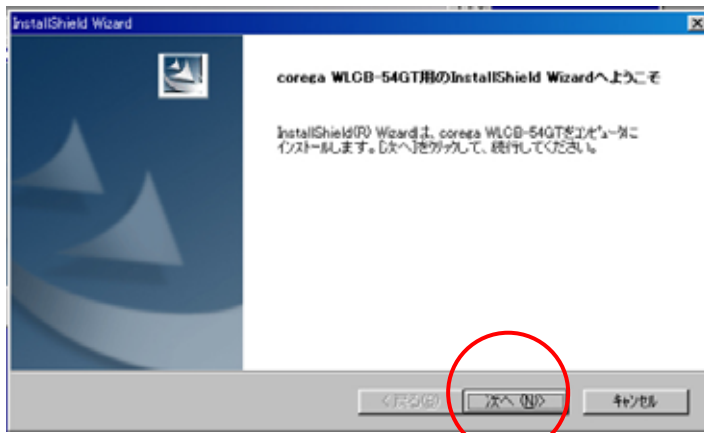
InstallShield Wizard

corega WLCB-54GT用のInstallShield Wizardへようこそ

InstallShield(R) Wizardは、corega WLCB-54GTをコンピュータにインストールします。[次へ]をクリックして、続行してください。

< 戻る(B)

次へ (N)>

キャンセル